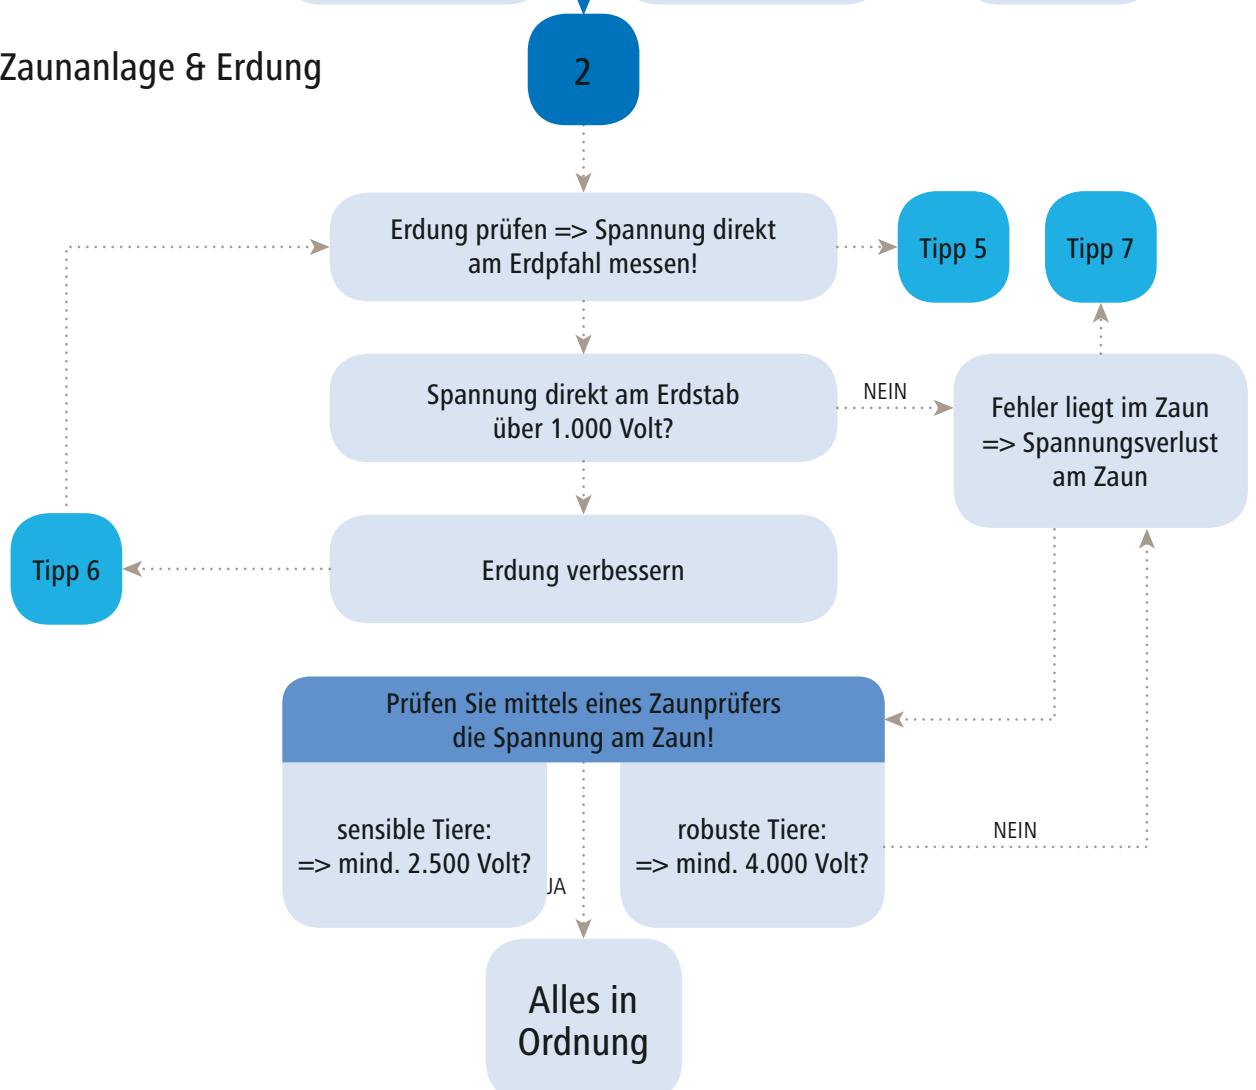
Zaunanlage & Erdung

2

Erdung prüfen => Spannung direkt am Erdpfahl messen!

Tipp 5

Tipp 7

Spannung direkt am Erdstab über 1.000 Volt?

NEIN

Fehler liegt im Zaun => Spannungsverlust am Zaun

Tipp 6

Erdung verbessern

Prüfen Sie mittels eines Zaunprüfers die Spannung am Zaun!

sensible Tiere: => mind. 2.500 Volt?

JA

robuste Tiere: => mind. 4.000 Volt?

NEIN

Alles in Ordnung